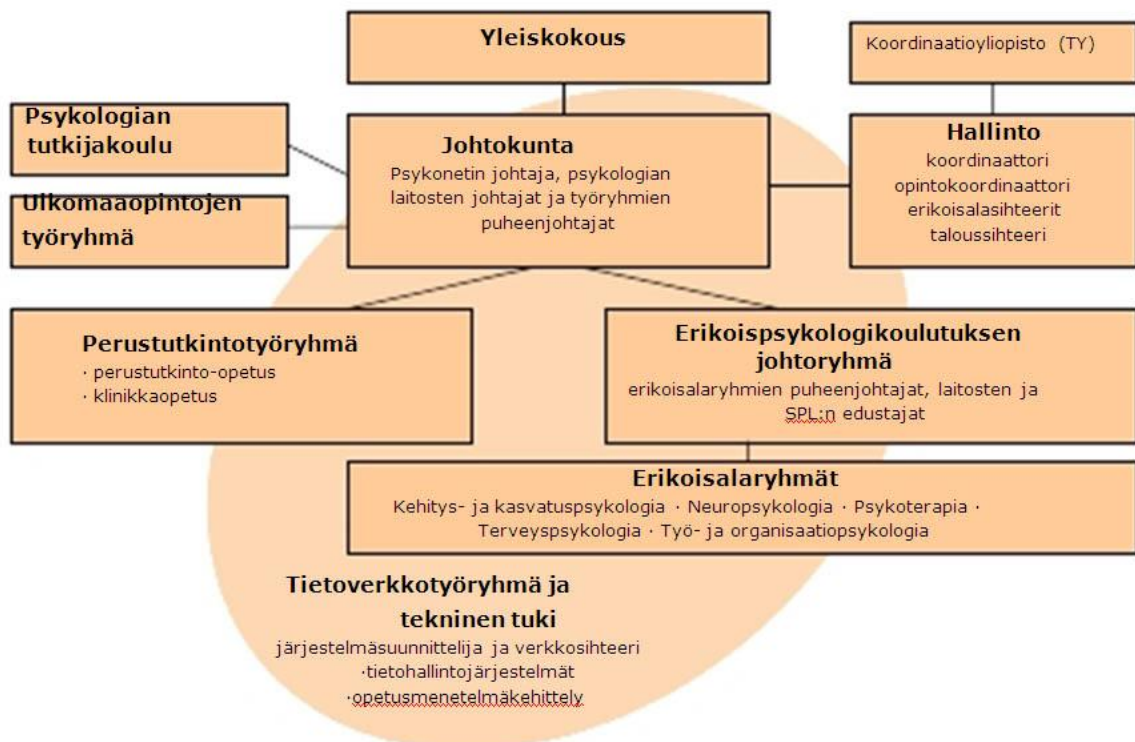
Yleiskokous

Koordinaatioyliopisto (TY)

Psykologian tutkijakoulu

Johtokunta
Psykonetin johtaja, psykologian laitosten johtajat ja työryhmien puheenjohtajat

Hallinto
koordinaattori
opintokoordinaattori
erikoisalasihteerit
taloussihteeri

Ulkomaaopintojen työryhmä

Perustutkintotyöryhmä
· perustutkinto-opetus
· klinikkaopetus

Erikoispsykologikoulutuksen johtoryhmä
erikoisalaryhmien puheenjohtajat, laitosten ja SPL:n edustajat

Erikoisalaryhmät
Kehitys- ja kasvatuspsykologia · Neuropsykologia · Psykoterapia · Terveyspsykologia · Työ- ja organisaatiopsykologia

Tietoverkkotyöryhmä ja tekninen tuki
järjestelmäsuunnittelija ja verkkosihteeri
·tietohallintojärjestelmät
·opetusmenetelmäkehittely